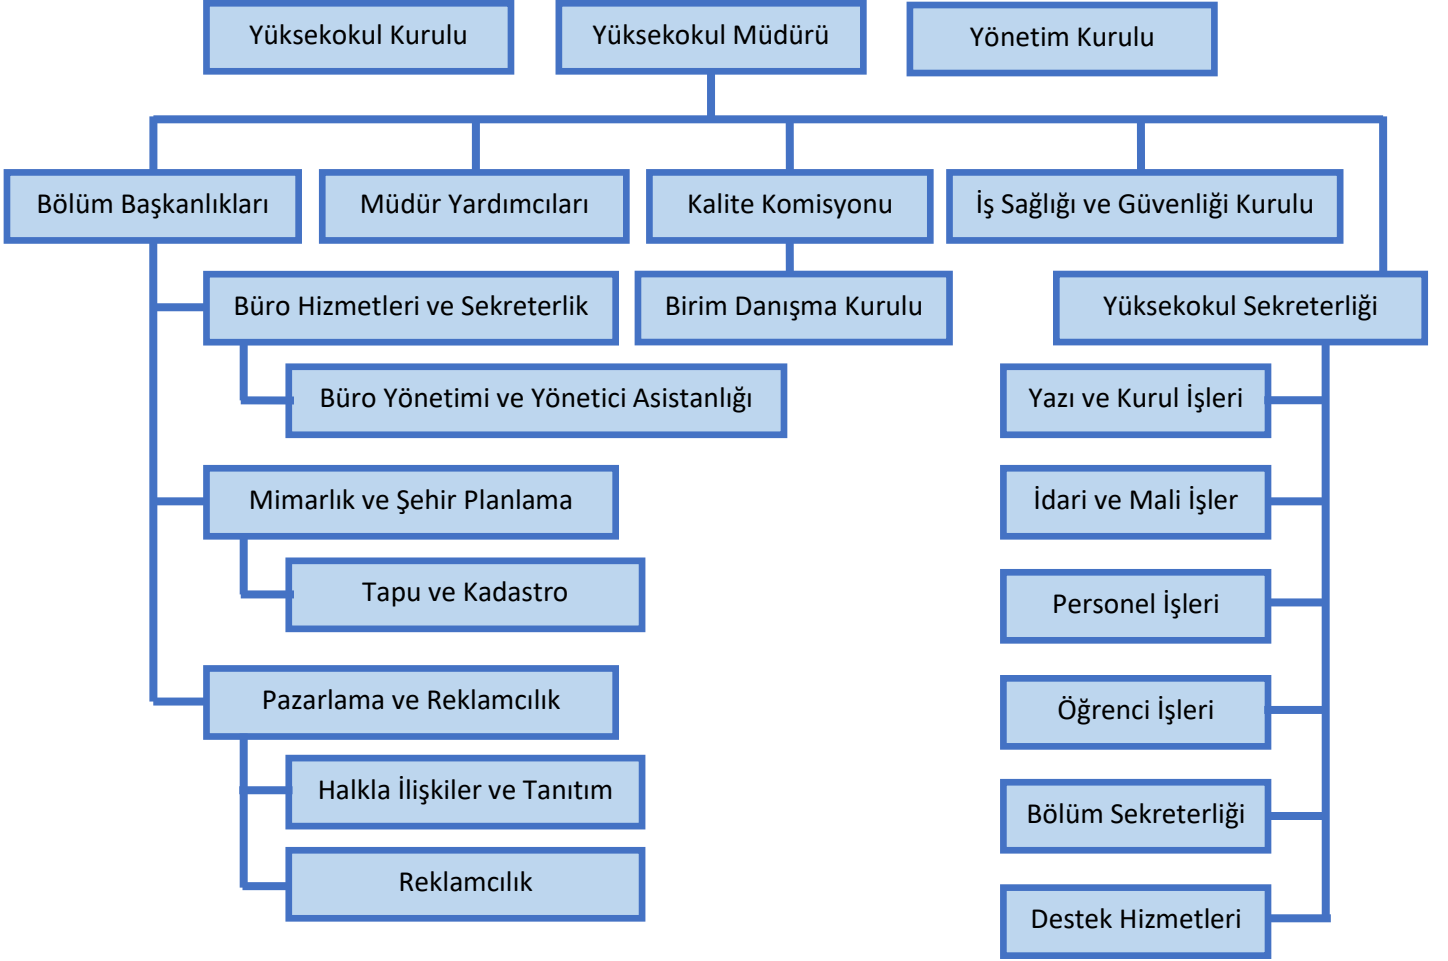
Yüksekokul Kurulu

Yüksekokul Müdürü

Yönetim Kurulu

Bölüm Başkanlıkları

Müdür Yardımcıları

Kalite Komisyonu

İş Sağlığı ve Güvenliği Kurulu

Büro Hizmetleri ve Sekreterlik

Birim Danışma Kurulu

Yüksekokul Sekreterliği

Büro Yönetimi ve Yönetici Asistanlığı

Yazı ve Kurul İşleri

Mimarlık ve Şehir Planlama

İdari ve Mali İşler

Tapu ve Kadastro

Personel İşleri

Pazarlama ve Reklamcılık

Öğrenci İşleri

Halkla İlişkiler ve Tanıtım

Bölüm Sekreterliği

Reklamcılık

Destek Hizmetleri